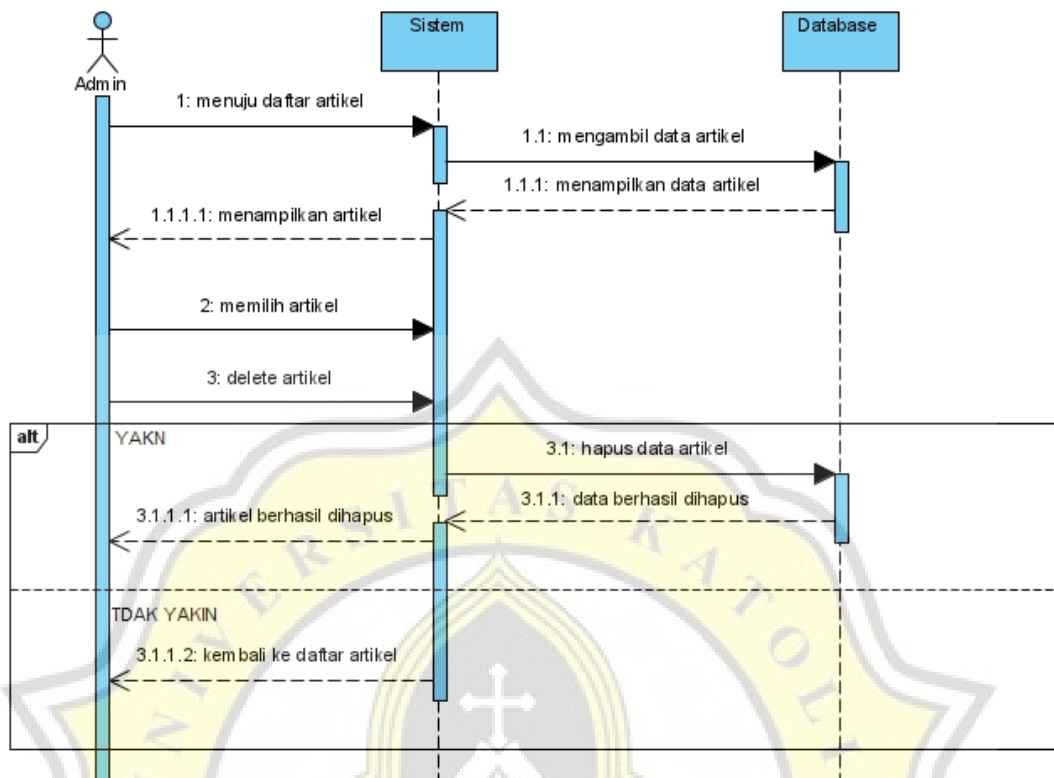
Admin

Sistem

Database

1: menuju daftar artikel

1.1: mengambil data artikel

1.1.1: menampilkan data artikel

1.1.1.1: menampilkan artikel

2: memilih artikel

3: delete artikel

alt

YAKN

3.1: hapus data artikel

3.1.1: data berhasil dihapus

3.1.1.1: artikel berhasil dihapus

TDAK YAKIN

3.1.1.2: kembali ke daftar artikel

U N I V E R S I T A S K A T O L I